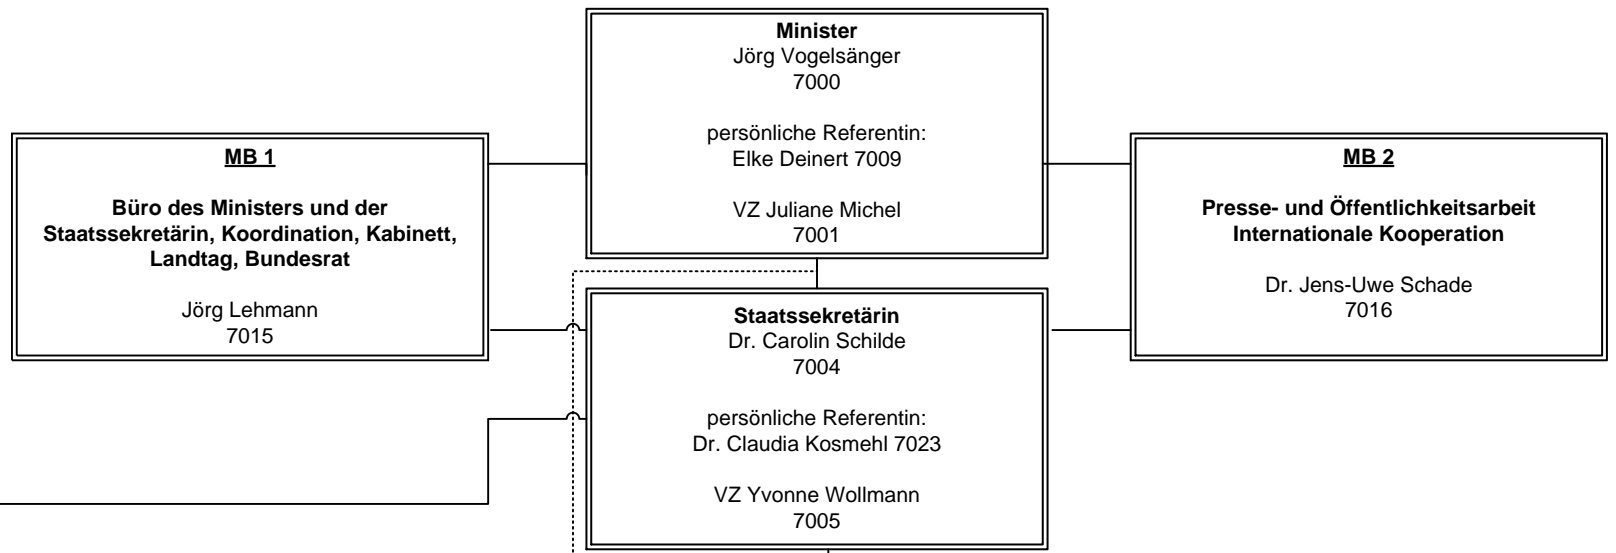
Minister
Jörg Vogelsänger
7000

persönliche Referentin:
Elke Deinert 7009

VZ Juliane Michel
7001

MB 1

Büro des Ministers und der Staatssekretärin, Koordination, Kabinett, Landtag, Bundesrat

Jörg Lehmann
7015

MB 2

Presse- und Öffentlichkeitsarbeit
Internationale Kooperation

Dr. Jens-Uwe Schade
7016

Staatssekretärin
Dr. Carolin Schilde
7004

persönliche Referentin:
Dr. Claudia Kosmehl 7023

VZ Yvonne Wollmann
7005